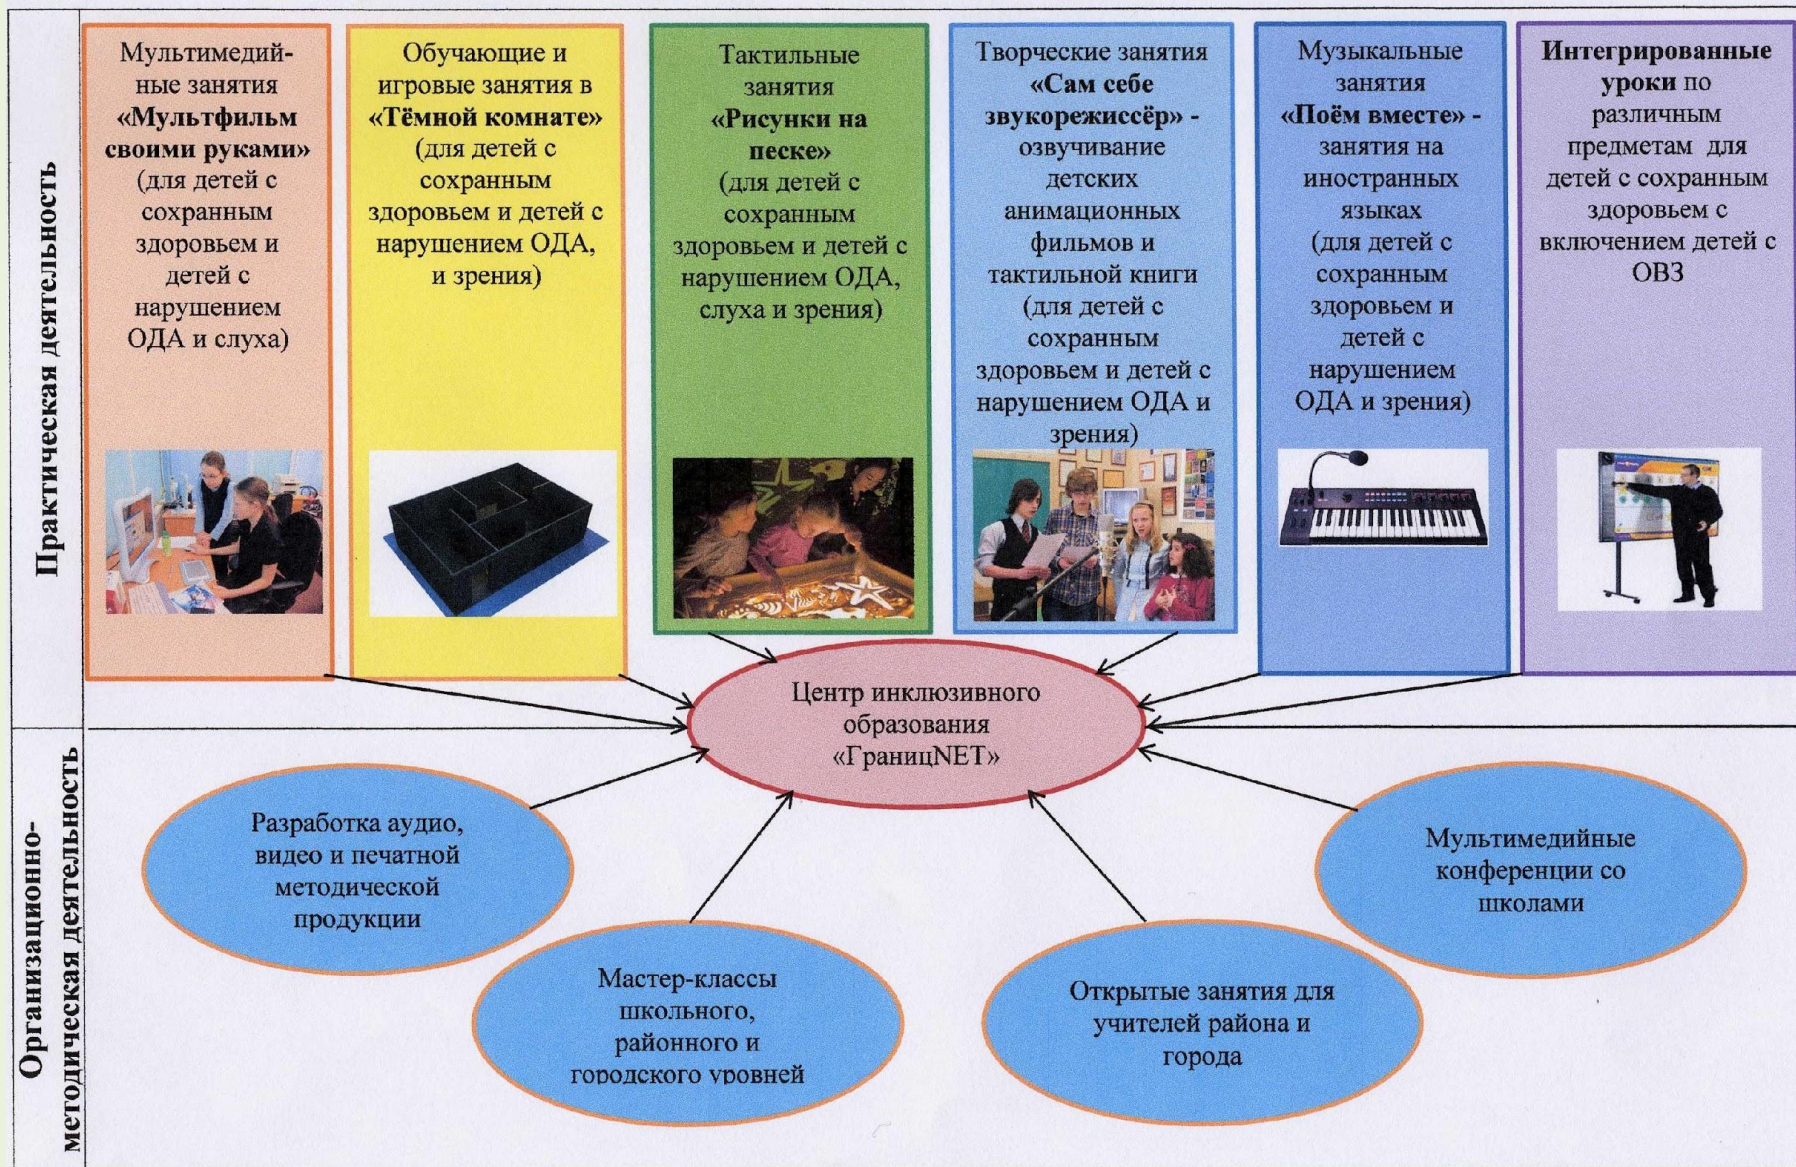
Практическая деятельность

Мультимедийные занятия «Мультфильм своими руками» (для детей с сохранным здоровьем и детей с нарушением ОДА и слуха)

Обучающие и игровые занятия в «Тёмной комнате» (для детей с сохранным здоровьем и детей с нарушением ОДА, и зрения)

Тактильные занятия «Рисунки на песке» (для детей с сохранным здоровьем и детей с нарушением ОДА, слуха и зрения)

Творческие занятия «Сам себе звукорежиссёр» - озвучивание детских анимационных фильмов и тактильной книги (для детей с сохранным здоровьем и детей с нарушением ОДА и зрения)

Музыкальные занятия «Поём вместе» - занятия на иностранных языках (для детей с сохранным здоровьем и детей с нарушением ОДА и зрения)

Интегрированные уроки по различным предметам для детей с сохранным здоровьем с включением детей с ОВЗ

Центр инклюзивного образования «ГраницNET»

Организационно-методическая деятельность

Разработка аудио, видео и печатной методической продукции

Мастер-классы школьного, районного и городского уровней

Открытые занятия для учителей района и города

Мультимедийные конференции со школами